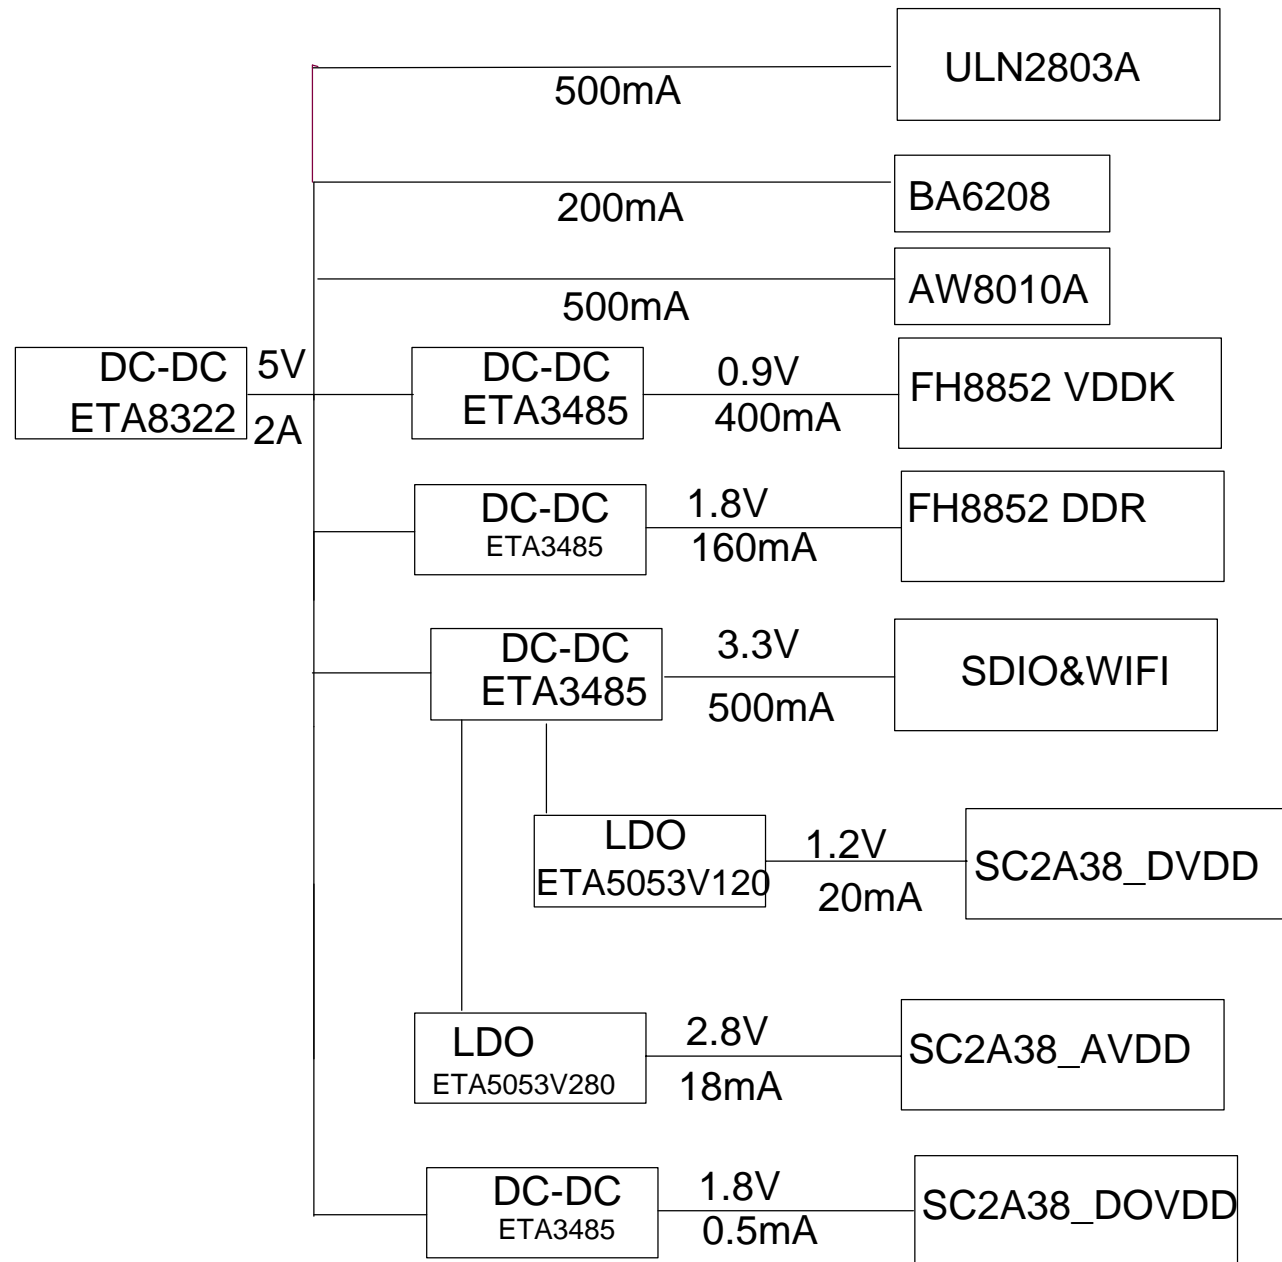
ULN2803A

500mA

BA6208

200mA

AW8010A

500mA

DC-DC
ETA8322

5V
2A

DC-DC
ETA3485

0.9V
400mA

FH8852 VDDK

DC-DC
ETA3485

1.8V
160mA

FH8852 DDR

DC-DC
ETA3485

3.3V
500mA

SDIO&WIFI

LDO
ETA5053V120

1.2V
20mA

SC2A38_DVDD

LDO
ETA5053V280

2.8V
18mA

SC2A38_AVDD

DC-DC
ETA3485

1.8V
0.5mA

SC2A38_DOVDD